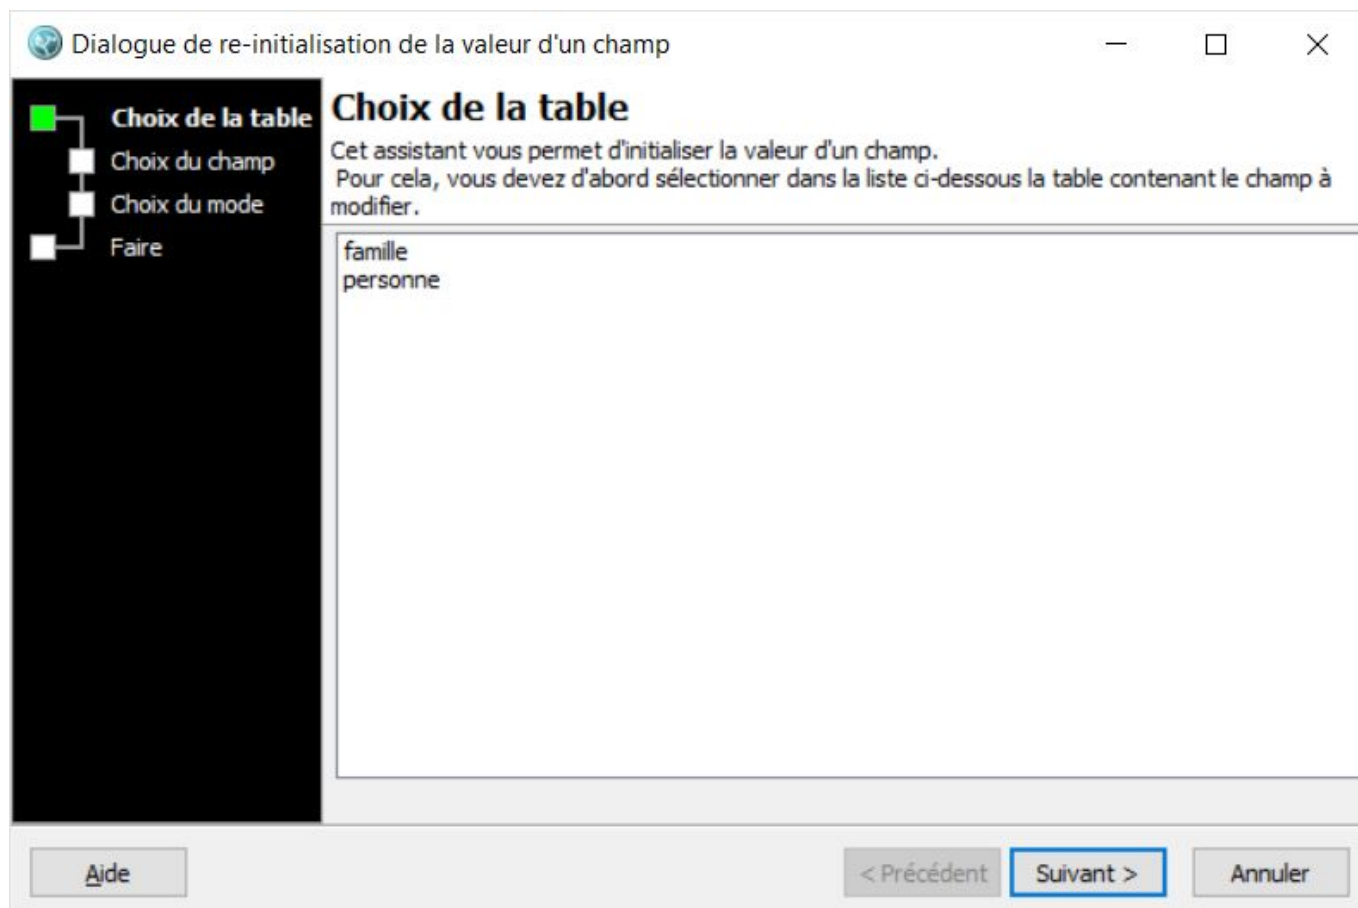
Dialogue de re-initialisation de la valeur d'un champ

Choix de la table
Choix du champ
Choix du mode
Faire

Choix de la table

Cet assistant vous permet d'initialiser la valeur d'un champ.
Pour cela, vous devez d'abord sélectionner dans la liste ci-dessous la table contenant le champ à modifier.

famille
personne

Aide

< Précédent

Suivant >

Annuler